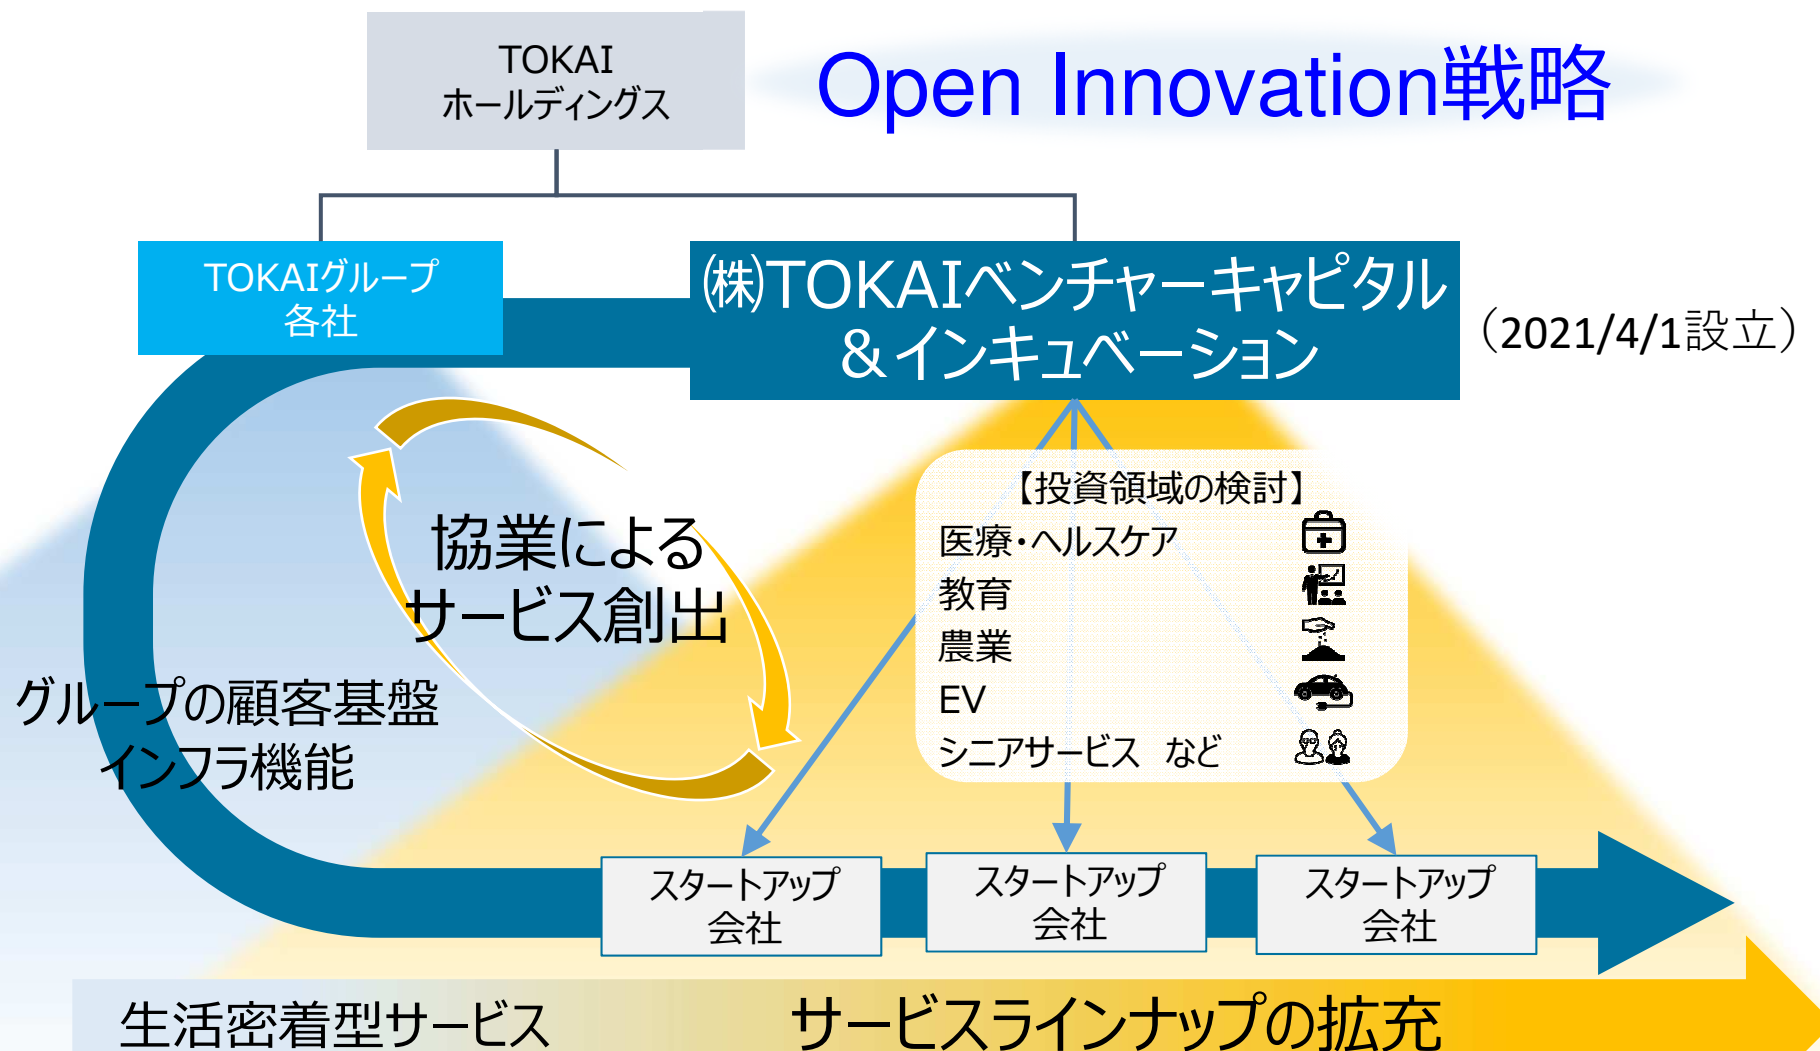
TOKAI
ホールディングス

Open Innovation戦略

TOKAIグループ
各社

㈱TOKAIベンチャーキャピタル
＆インキュベーション

（2021/4/1設立）

協業による
サービス創出

【投資領域の検討】
医療・ヘルスケア
教育
農業
EV
シニアサービス　など

グループの顧客基盤
インフラ機能

スタートアップ
会社

スタートアップ
会社

スタートアップ
会社

生活密着型サービス

サービスラインナップの拡充